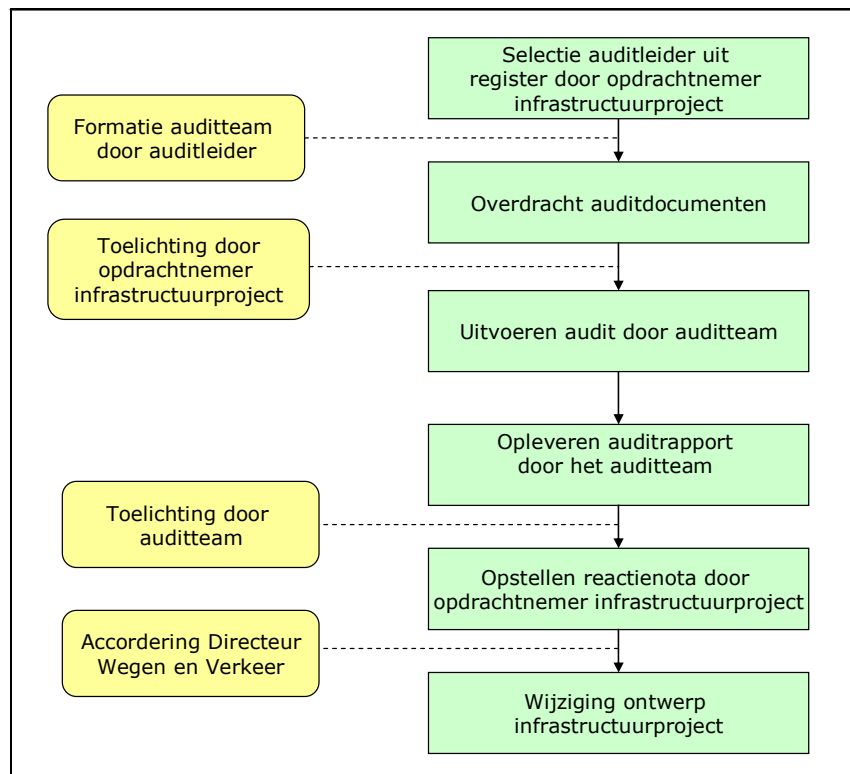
Selectie auditleider uit register door opdrachtnemer infrastructuurproject

Formatie auditteam door auditleider

Overdracht auditdocumenten

Toelichting door opdrachtnemer infrastructuurproject

Uitvoeren audit door auditteam

Opleveren auditrapport door het auditteam

Toelichting door auditteam

Opstellen reactienota door opdrachtnemer infrastructuurproject

Accordering Directeur Wegen en Verkeer

Wijziging ontwerp infrastructuurproject